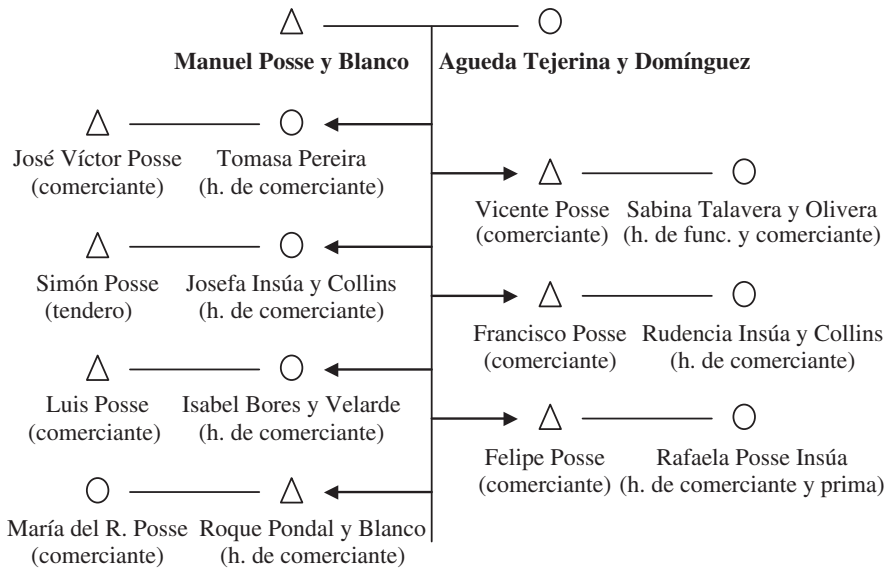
△ ——— ○

**Manuel Posse y Blanco** **Agueda Tejerina y Domínguez**

△ ——— ○
José Víctor Posse (comerciante)
Tomasa Pereira (h. de comerciante)

△ ——— ○
Vicente Posse (comerciante)
Sabina Talavera y Olivera (h. de func. y comerciante)

△ ——— ○
Simón Posse (tendero)
Josefa Insúa y Collins (h. de comerciante)

△ ——— ○
Francisco Posse (comerciante)
Rudencia Insúa y Collins (h. de comerciante)

△ ——— ○
Luis Posse (comerciante)
Isabel Bores y Velarde (h. de comerciante)

△ ——— ○
Felipe Posse (comerciante)
Rafaela Posse Insúa (h. de comerciante y prima)

○ ——— △
María del R. Posse (comerciante)
Roque Pondal y Blanco (h. de comerciante)